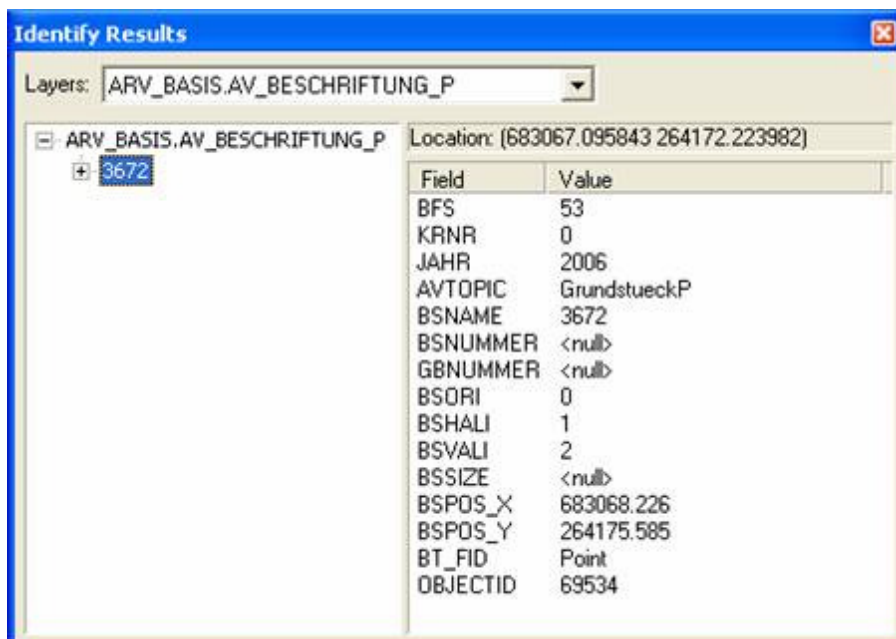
Identify Results

Layers: ARV_BASIS.AV_BESCHRIFTUNG_P

ARV_BASIS.AV_BESCHRIFTUNG_P
3672

Location: (683067.095843 264172.223982)

| Field | Value |
|---|---|
| BFS | 53 |
| KRNR | 0 |
| JAHR | 2006 |
| AVTOPIC | GrundstueckP |
| BSNAME | 3672 |
| BSNUMMER | <null> |
| GBNUMMER | <null> |
| BSORI | 0 |
| BSHALI | 1 |
| BSVALI | 2 |
| BSSIZE | <null> |
| BSPOS_X | 683068.226 |
| BSPOS_Y | 264175.585 |
| BT_FID | Point |
| OBJECTID | 69534 |